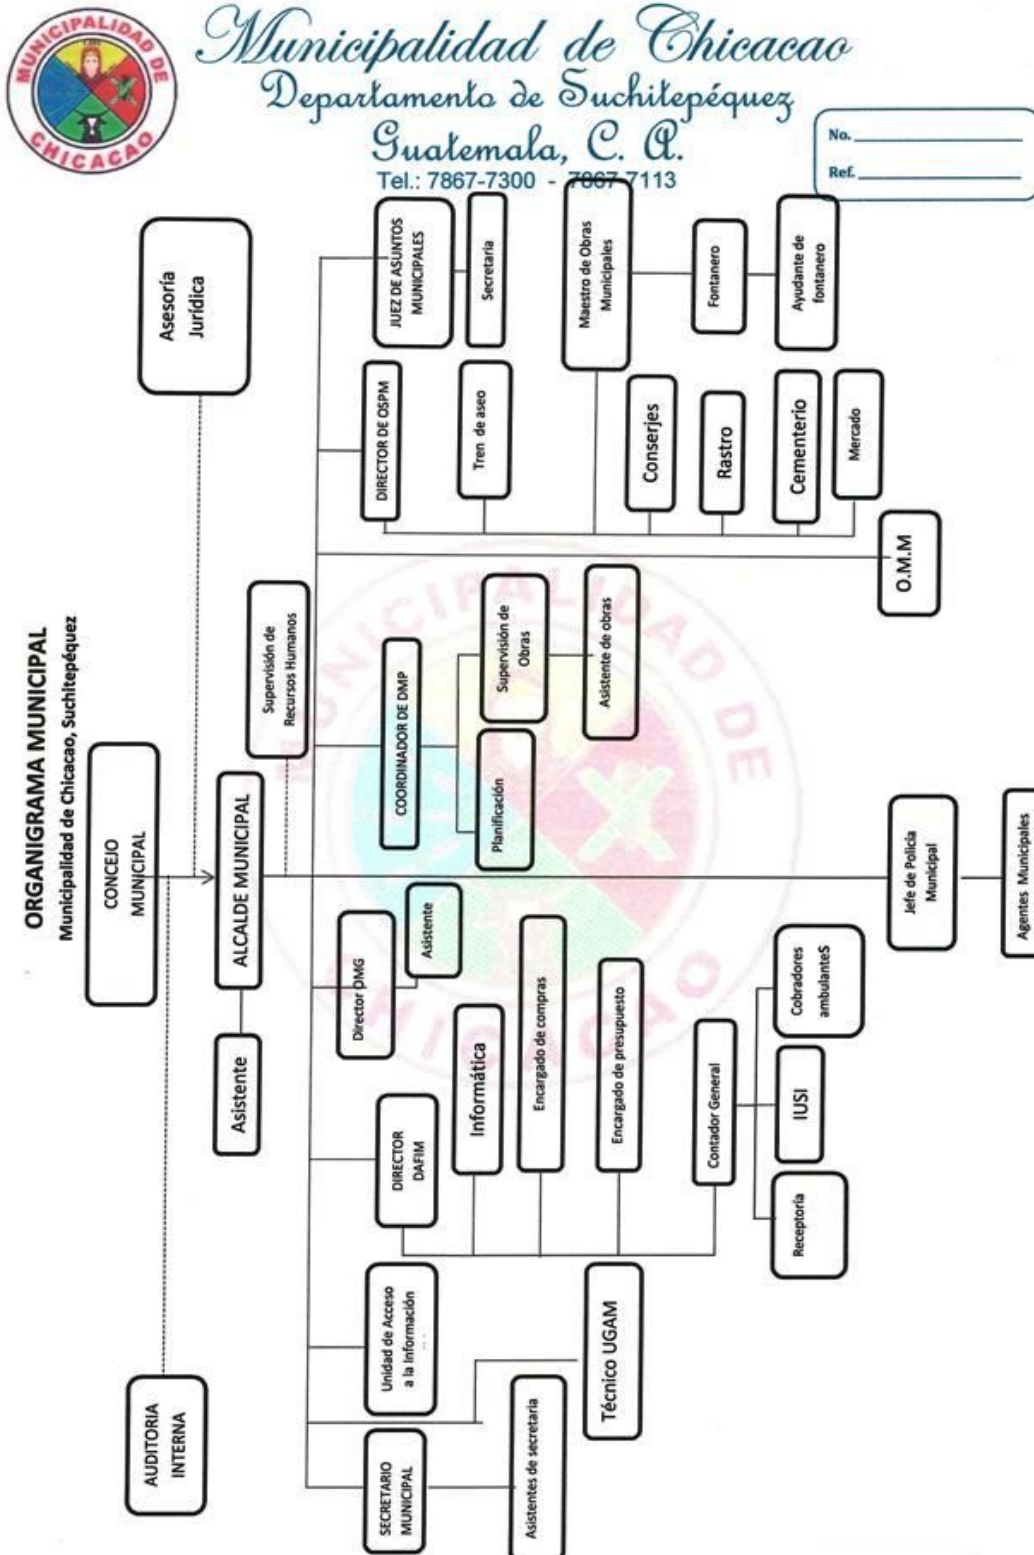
MUNICIPALIDAD DE CHICACAO

Municipalidad de Chicacao
Departamento de Suchitepéquez
Guatemala, C. A.
Tel.: 7867-7300 - 7867-7113

No.
Ref.

ORGANIGRAMA MUNICIPAL
Municipalidad de Chicacao, Suchitepéquez

CONCEJO MUNICIPAL

Asesoría Jurídica

AUDITORIA INTERNA

ALCALDE MUNICIPAL

Asistente

Supervisión de Recursos Humanos

JUEZ DE ASUNTOS MUNICIPALES

Secretaria

Maestro de Obras Municipales

Fontanero

Ayudante de fontanero

DIRECTOR DE OSPM

Tren de aseo

Conserjes

Rastro

Cementerio

Mercado

O.M.M

COORDINADOR DE DMP

Supervisión de Obras

Asistente de obras

Planificación

Jefe de Policía Municipal

Agentes Municipales

Director DMG

Asistente

Informática

Encargado de compras

Encargado de presupuesto

Contador General

Cobradores ambulanteS

IUSI

Receptoría

DIRECTOR DAFIM

Unidad de Acceso a la Información

Técnico UGAM

Asistentes de secretaria

SECRETARIO MUNICIPAL